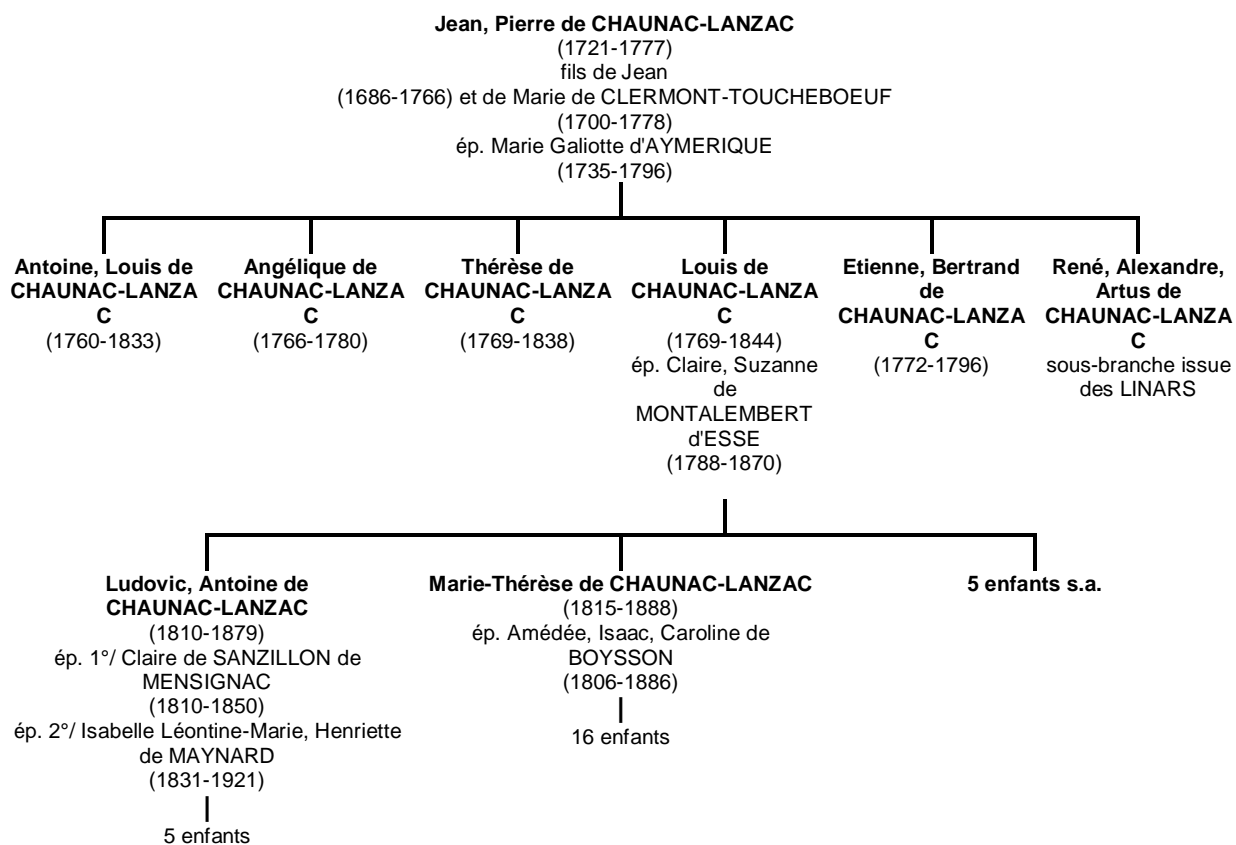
**Jean, Pierre de CHAUNAC-LANZAC**
(1721-1777)
fils de Jean
(1686-1766) et de Marie de CLERMONT-TOUCHEBOEUF
(1700-1778)
ép. Marie Galiotte d'AYMERIQUE
(1735-1796)

**Antoine, Louis de CHAUNAC-LANZAC**
(1760-1833)

**Angélique de CHAUNAC-LANZAC**
(1766-1780)

**Thérèse de CHAUNAC-LANZAC**
(1769-1838)

**Louis de CHAUNAC-LANZAC**
(1769-1844)
ép. Claire, Suzanne de MONTALEMBERT d'ESSE
(1788-1870)

**Etienne, Bertrand de CHAUNAC-LANZAC**
(1772-1796)

**René, Alexandre, Artus de CHAUNAC-LANZAC**
sous-branche issue des LINARS

**Ludovic, Antoine de CHAUNAC-LANZAC**
(1810-1879)
ép. 1°/ Claire de SANZILLON de MENSIGNAC
(1810-1850)
ép. 2°/ Isabelle Léontine-Marie, Henriette de MAYNARD
(1831-1921)
5 enfants

**Marie-Thérèse de CHAUNAC-LANZAC**
(1815-1888)
ép. Amédée, Isaac, Caroline de BOYSSON
(1806-1886)
16 enfants

**5 enfants s.a.**